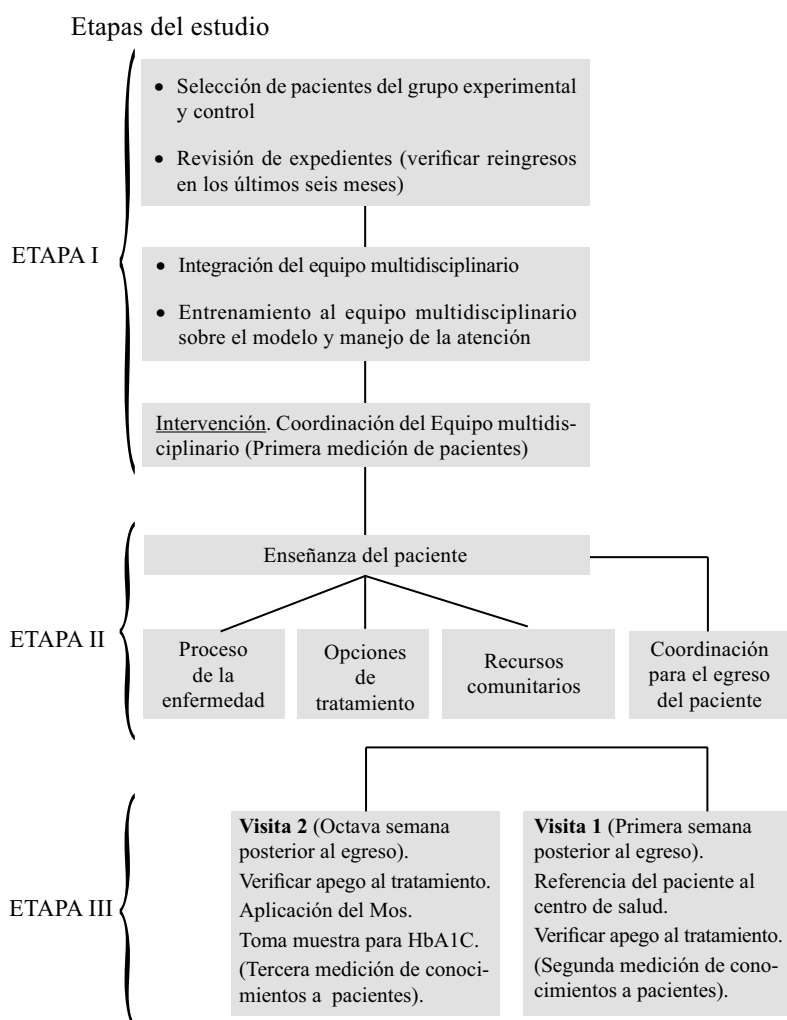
Etapas del estudio

ETAPA I

• Selección de pacientes del grupo experimental y control

• Revisión de expedientes (verificar reingresos en los últimos seis meses)

• Integración del equipo multidisciplinario

• Entrenamiento al equipo multidisciplinario sobre el modelo y manejo de la atención

Intervención. Coordinación del Equipo multidisciplinario (Primera medición de pacientes)

ETAPA II

Enseñanza del paciente

Proceso de la enfermedad

Opciones de tratamiento

Recursos comunitarios

Coordinación para el egreso del paciente

ETAPA III

Visita 2 (Octava semana posterior al egreso).
Verificar apego al tratamiento.
Aplicación del Mos.
Toma muestra para HbA1C.
(Tercera medición de conocimientos a pacientes).

Visita 1 (Primera semana posterior al egreso).
Referencia del paciente al centro de salud.
Verificar apego al tratamiento.
(Segunda medición de conocimientos a pacientes).